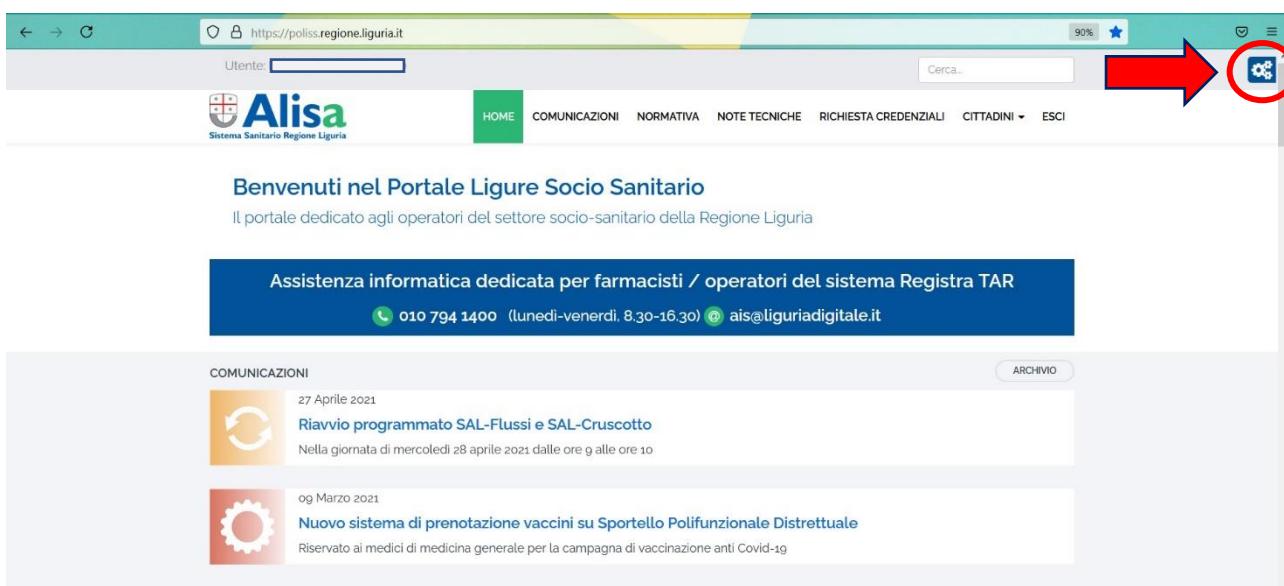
https://poliss.regione.liguria.it

90%

Utente:

Cerca...

Alisa
Sistema Sanitario Regione Liguria

HOME COMUNICAZIONI NORMATIVA NOTE TECNICHE RICHIESTA CREDENZIALI CITTADINI ESCI

Benvenuti nel Portale Ligure Socio Sanitario

Il portale dedicato agli operatori del settore socio-sanitario della Regione Liguria

Assistenza informatica dedicata per farmacisti / operatori del sistema Registra TAR

010 794 1400 (lunedì-venerdì, 8.30-16.30) ais@liguriadigitale.it

COMUNICAZIONI

ARCHIVIO

27 Aprile 2021

Riavvio programmato SAL-Flussi e SAL-Cruscotto

Nella giornata di mercoledì 28 aprile 2021 dalle ore 9 alle ore 10

09 Marzo 2021

Nuovo sistema di prenotazione vaccini su Sportello Polifunzionale Distrettuale

Riservato ai medici di medicina generale per la campagna di vaccinazione anti Covid-19